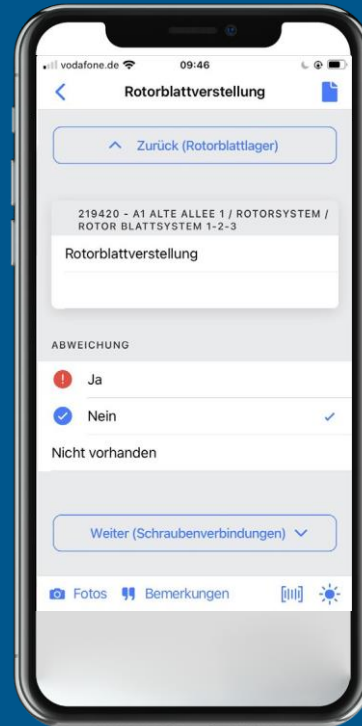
vodafone.de 09:46

Rotorblattverstellung

Zurück (Rotorblattlager)

219420 - A1 ALTE ALLEE 1 / ROTORSYSTEM / ROTOR BLATTSYSTEM 1-2-3

Rotorblattverstellung

ABWEICHUNG

Ja

Nein

Nicht vorhanden

Weiter (Schraubenverbindungen)

Fotos Bemerkungen